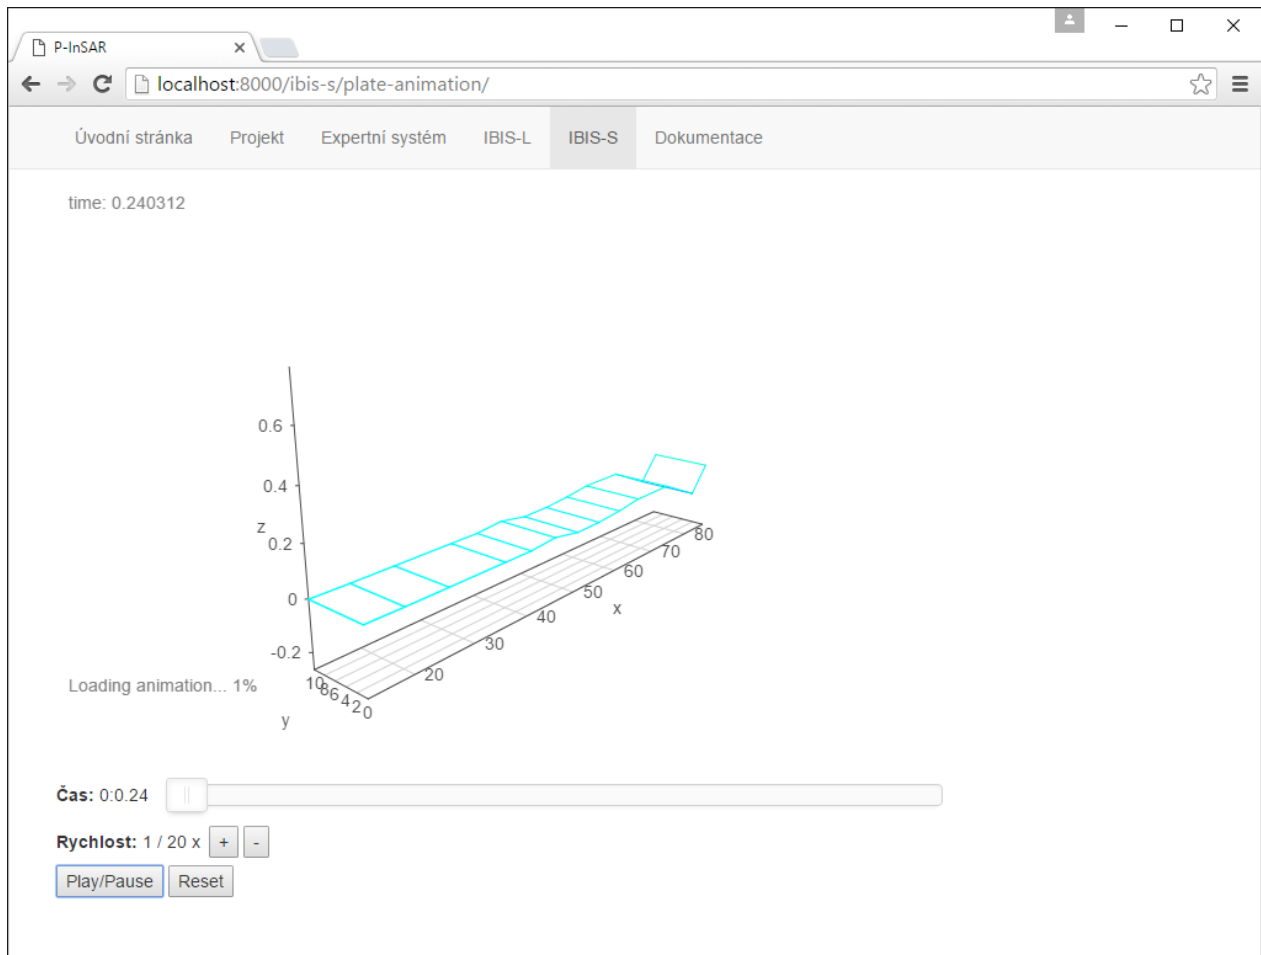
P-InSAR

localhost:8000/ibis-s/plate-animation/

Úvodní stránka Projekt Expertní systém IBIS-L IBIS-S Dokumentace

time: 0.240312

0.6
0.4
z
0.2
0
-0.2

80
70
60
50
x
40
30
20
10
8
6
4
2
0
y

Loading animation... 1%

**Čas:** 0:0.24

**Rychlost:** 1 / 20 x + -

Play/Pause Reset